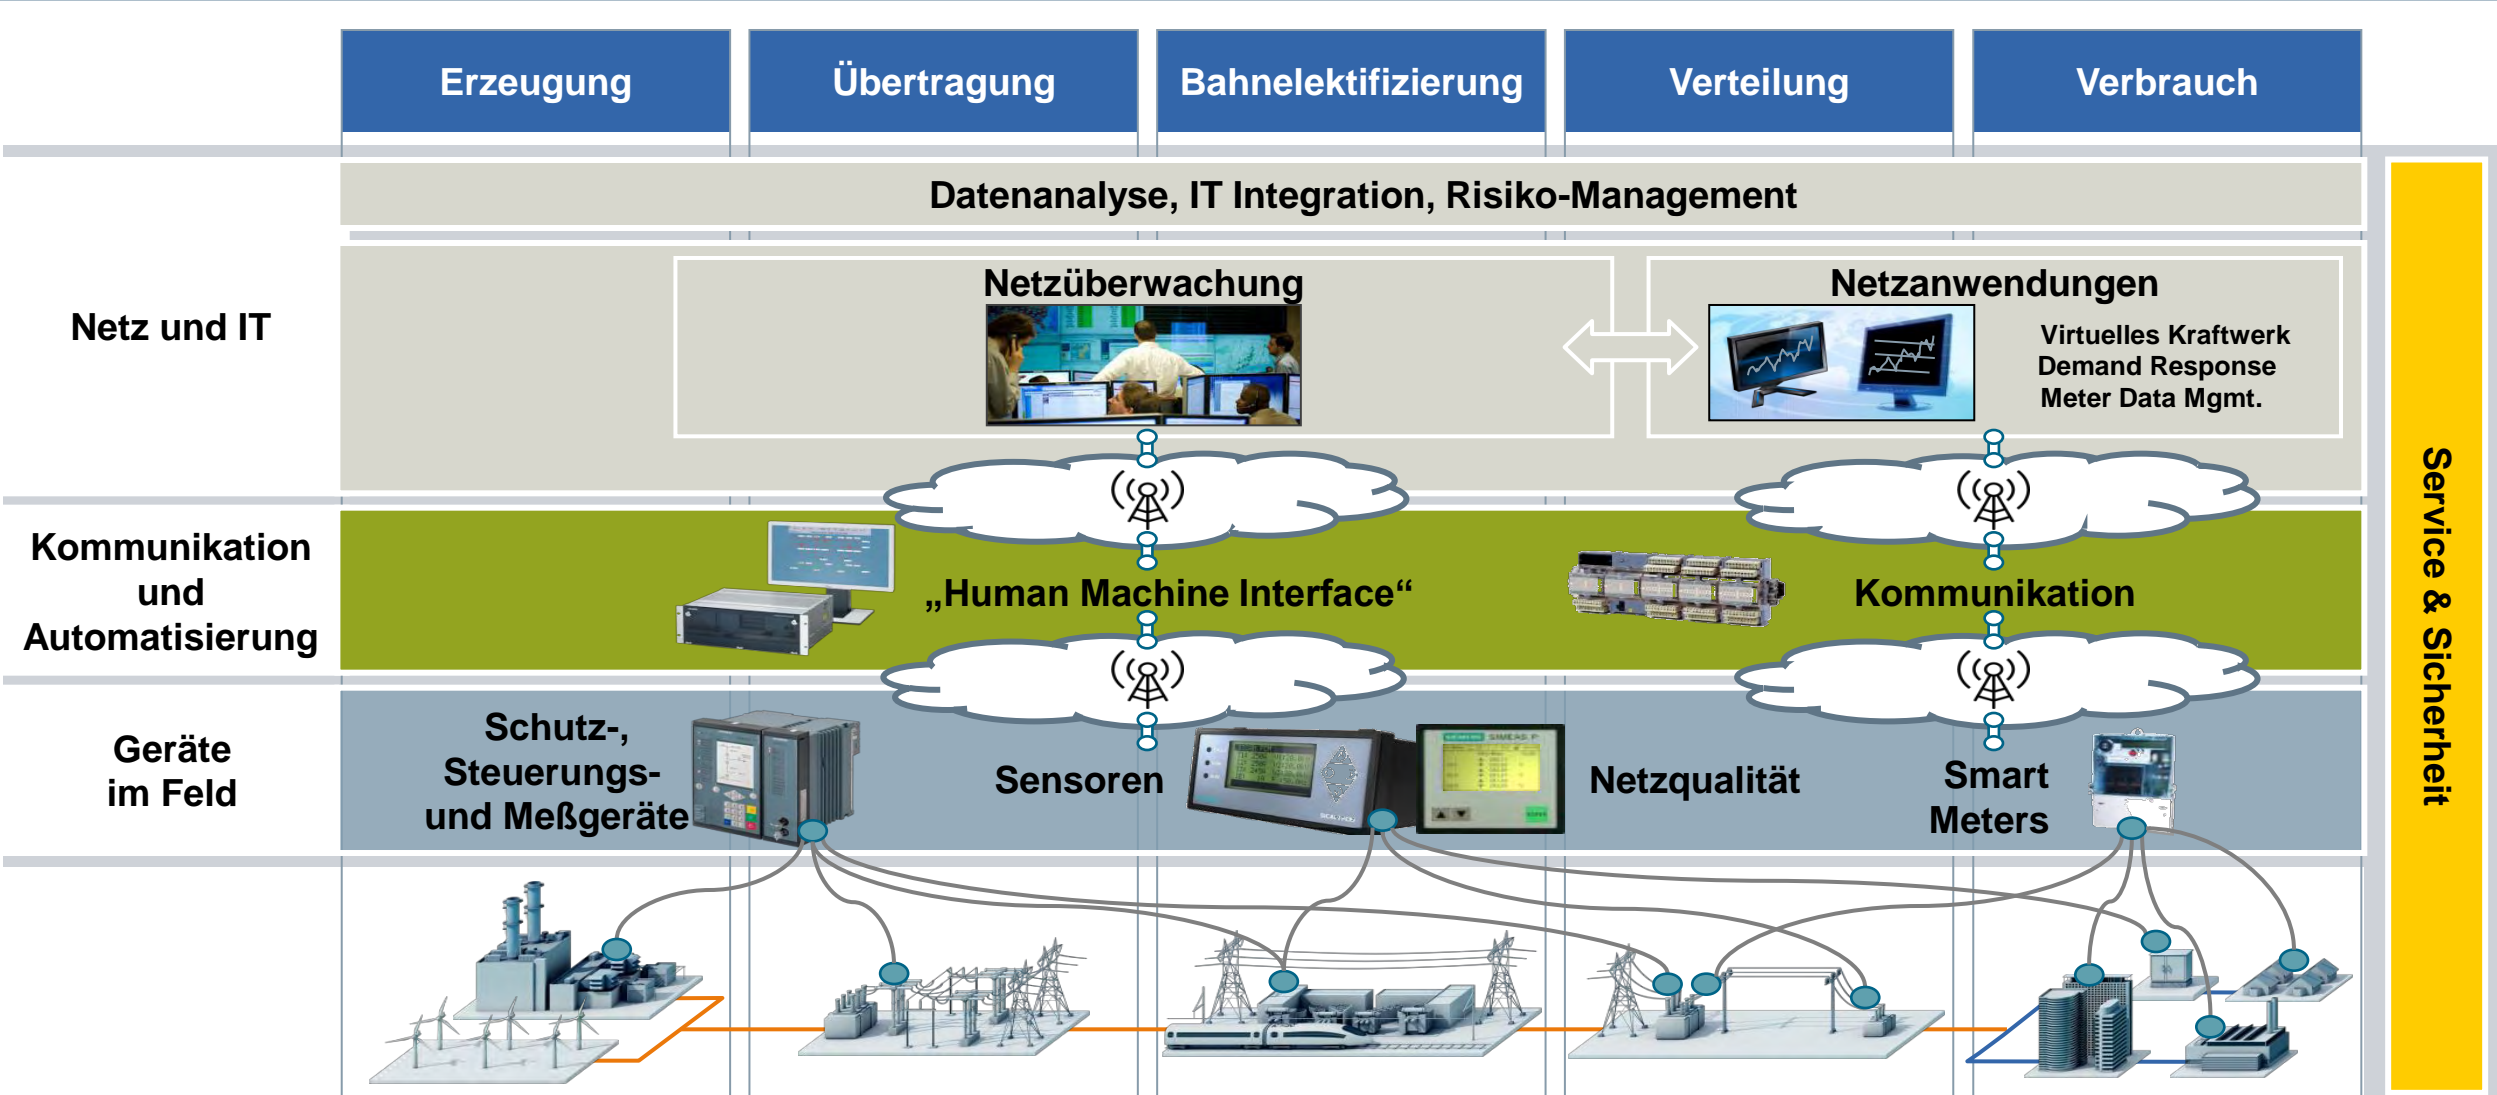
Erzeugung

Übertragung

Bahnelektifizierung

Verteilung

Verbrauch

Datenanalyse, IT Integration, Risiko-Management

Netz und IT

Netzüberwachung

Netzanwendungen

Virtuelles Kraftwerk
Demand Response
Meter Data Mgmt.

Kommunikation und Automatisierung

„Human Machine Interface“

Kommunikation

Geräte im Feld

Schutz-, Steuerungs- und Meßgeräte

Sensoren

Netzqualität

Smart Meters

Service & Sicherheit